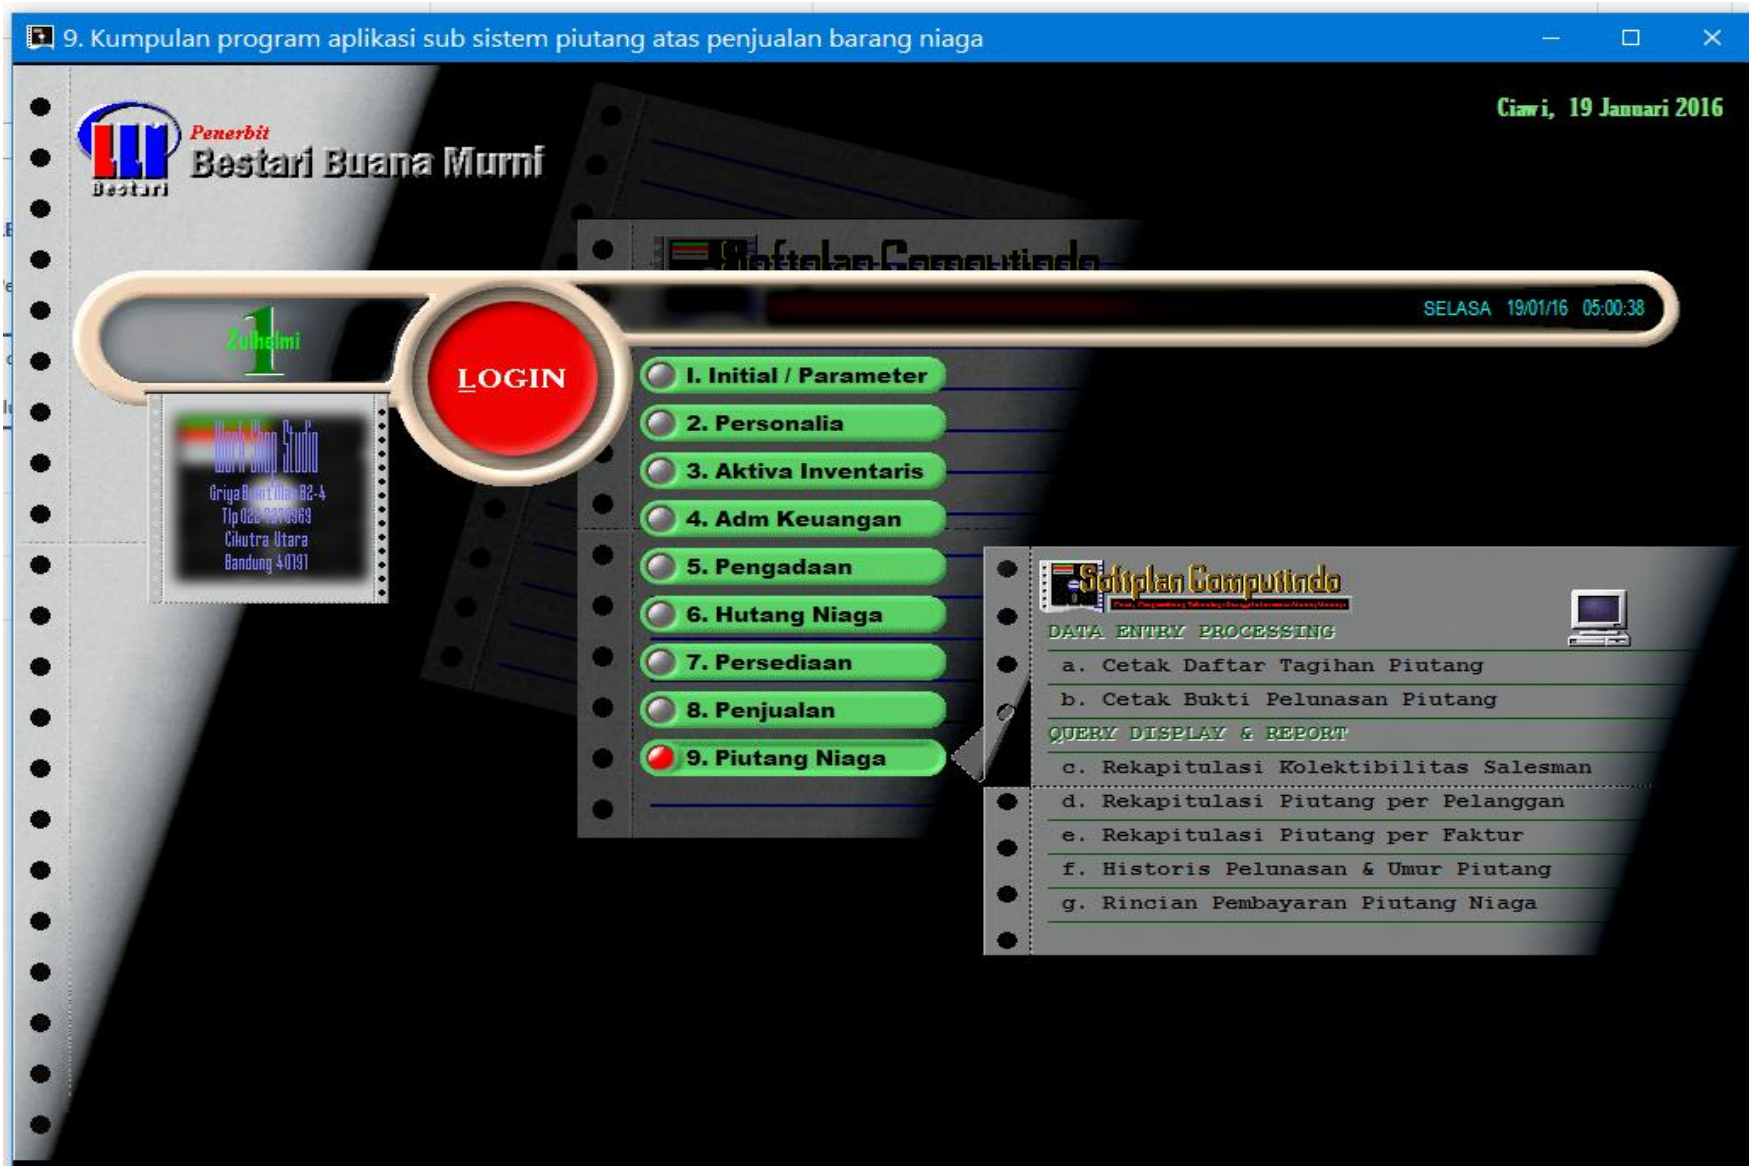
9. Kumpulan program aplikasi sub sistem piutang atas penjualan barang niaga

Penerbit
Bestari Buana Murni
Bestari

Ciawi, 19 Januari 2016

Softplan Computindo

1
Zulhelmi

LOGIN

SELASA 19/01/16 05:00:38

Work Shop Studio
Griya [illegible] B2-4
Tlp 022-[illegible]969
Cikutra Utara
Bandung 40191

I. Initial / Parameter
2. Personalia
3. Aktiva Inventaris
4. Adm Keuangan
5. Pengadaan
6. Hutang Niaga
7. Persediaan
8. Penjualan
9. Piutang Niaga

Softplan Computindo
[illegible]

DATA ENTRY PROCESSING
a. Cetak Daftar Tagihan Piutang
b. Cetak Bukti Pelunasan Piutang
QUERY DISPLAY & REPORT
c. Rekapitulasi Kolektibilitas Salesman
d. Rekapitulasi Piutang per Pelanggan
e. Rekapitulasi Piutang per Faktur
f. Historis Pelunasan & Umur Piutang
g. Rincian Pembayaran Piutang Niaga